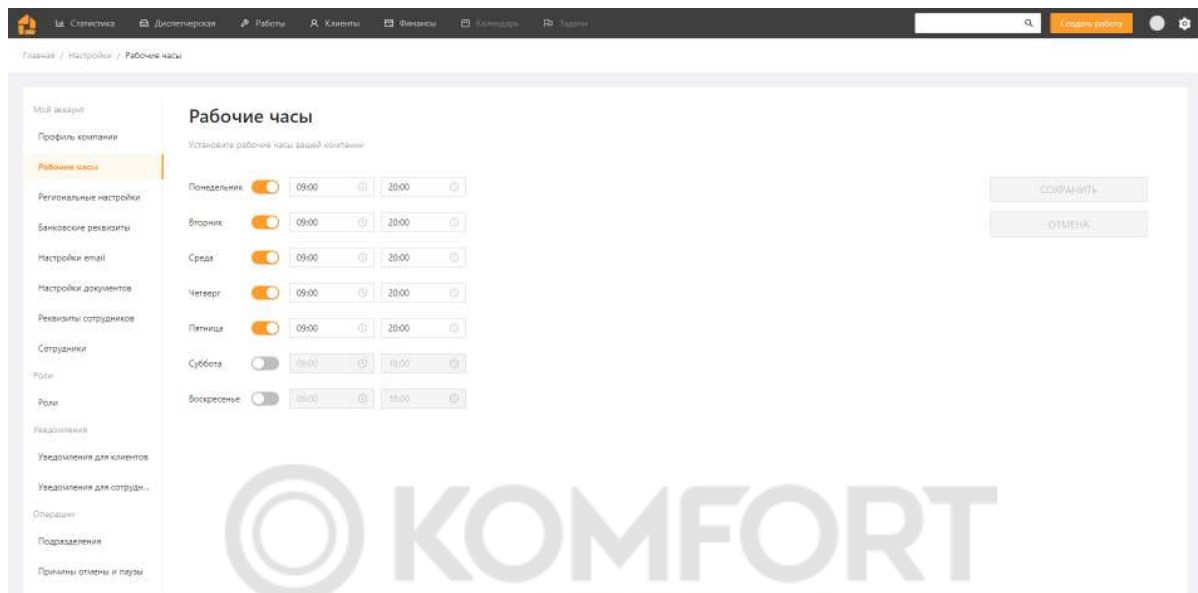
Статистика Диспетчерская Работы Клиенты Финансы Календарь Задачи

Создать работу

Главная / Настройки / Рабочие часы

Мой аккаунт
Профиль компании
Рабочие часы
Региональные настройки
Банковские реквизиты
Настройки email
Настройки документов
Реквизиты сотрудников
Сотрудники
Роли
Роли
Уведомления
Уведомления для клиентов
Уведомления для сотрудн...
Операции
Подразделения
Причины отмены и паузы

Рабочие часы

Установите рабочие часы вашей компании

| | | | |
|---|---|---|---|
| Понедельник | | 09:00 | 20:00 |
| Вторник | | 09:00 | 20:00 |
| Среда | | 09:00 | 20:00 |
| Четверг | | 09:00 | 20:00 |
| Пятница | | 09:00 | 20:00 |
| Суббота | | 09:00 | 18:00 |
| Воскресенье | | 09:00 | 18:00 |

СОХРАНИТЬ
ОТМЕНА

KOMFORT